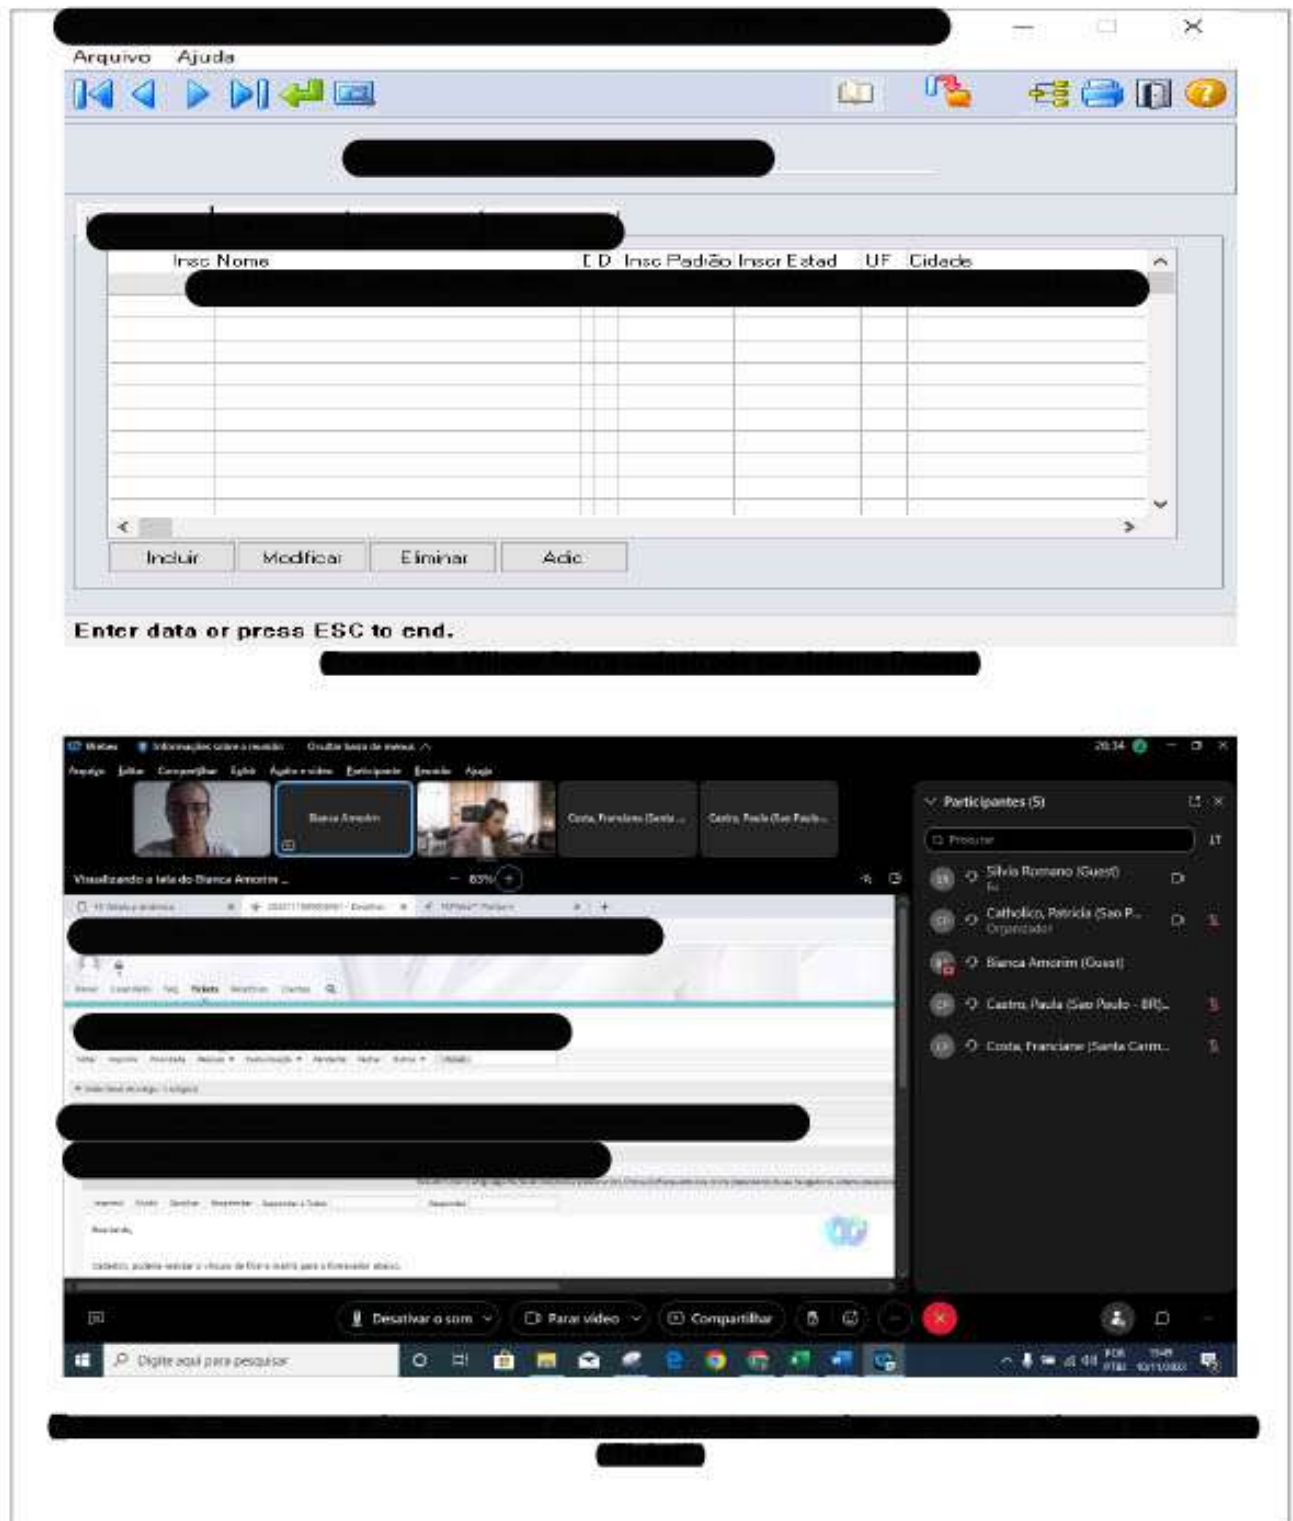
Arquivo Ajuda

| Insc | Nome | E | D | Insc Padrão | Inscr Estad | UF | Cidade |
|---|---|---|---|---|---|---|---|

Incluir Modificar Eliminar Adic

Enter data or press ESC to end.

Webex Informações sobre a reunião Ocultar barra de menus

Arquivo Editar Compartilhar Exibir Áudio e vídeo Participante Reunião Ajuda

20:34

Bianca Amorim

Costa, Franciane (Santa ...

Castro, Paula (Sao Paulo...

Visualizando a tela de Bianca Amorim ...

83%

Participantes (5)

Procurar

Silvio Romano (Guest)
Eu

Catholico, Patricia (Sao P...
Organizador

Bianca Amorim (Guest)

Castro, Paula (Sao Paulo - BR)...

Costa, Franciane (Santa Carm...

Prezado,

Desativar o som

Parar vídeo

Compartilhar

Digite aqui para pesquisar

POR
PTB2